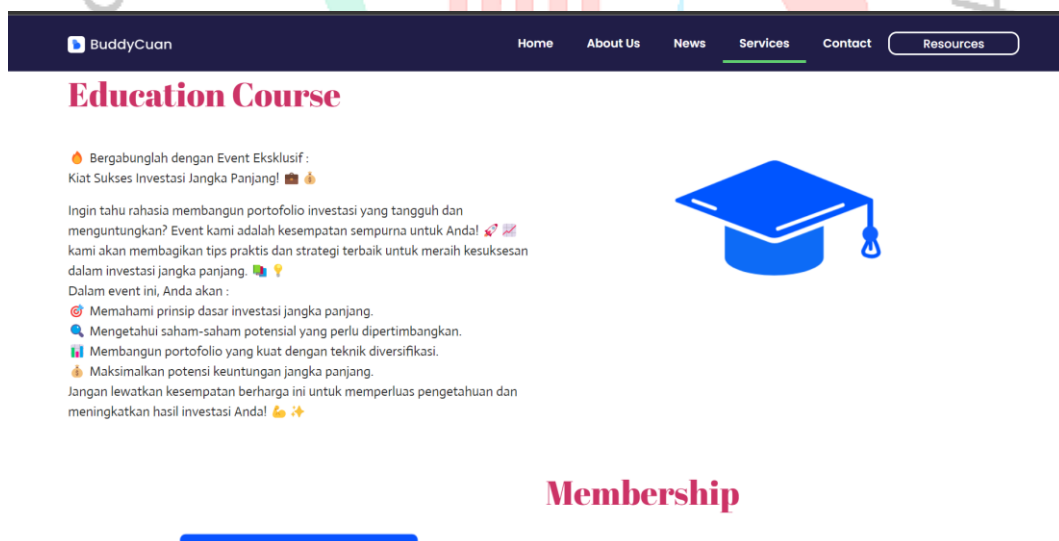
BuddyCuan

Home About Us News Services Contact Resources

Education Course

🔥 Bergabunglah dengan Event Eksklusif : Kiat Sukses Investasi Jangka Panjang! 💼 💰

Ingin tahu rahasia membangun portofolio investasi yang tangguh dan menguntungkan? Event kami adalah kesempatan sempurna untuk Anda! 🚀 📈 kami akan membagikan tips praktis dan strategi terbaik untuk meraih kesuksesan dalam investasi jangka panjang. 📚 💡
Dalam event ini, Anda akan :
🎯 Memahami prinsip dasar investasi jangka panjang.
🔍 Mengetahui saham-saham potensial yang perlu dipertimbangkan.
📊 Membangun portofolio yang kuat dengan teknik diversifikasi.
💰 Maksimalkan potensi keuntungan jangka panjang.
Jangan lewatkan kesempatan berharga ini untuk memperluas pengetahuan dan meningkatkan hasil investasi Anda! 💪 ✨

Membership